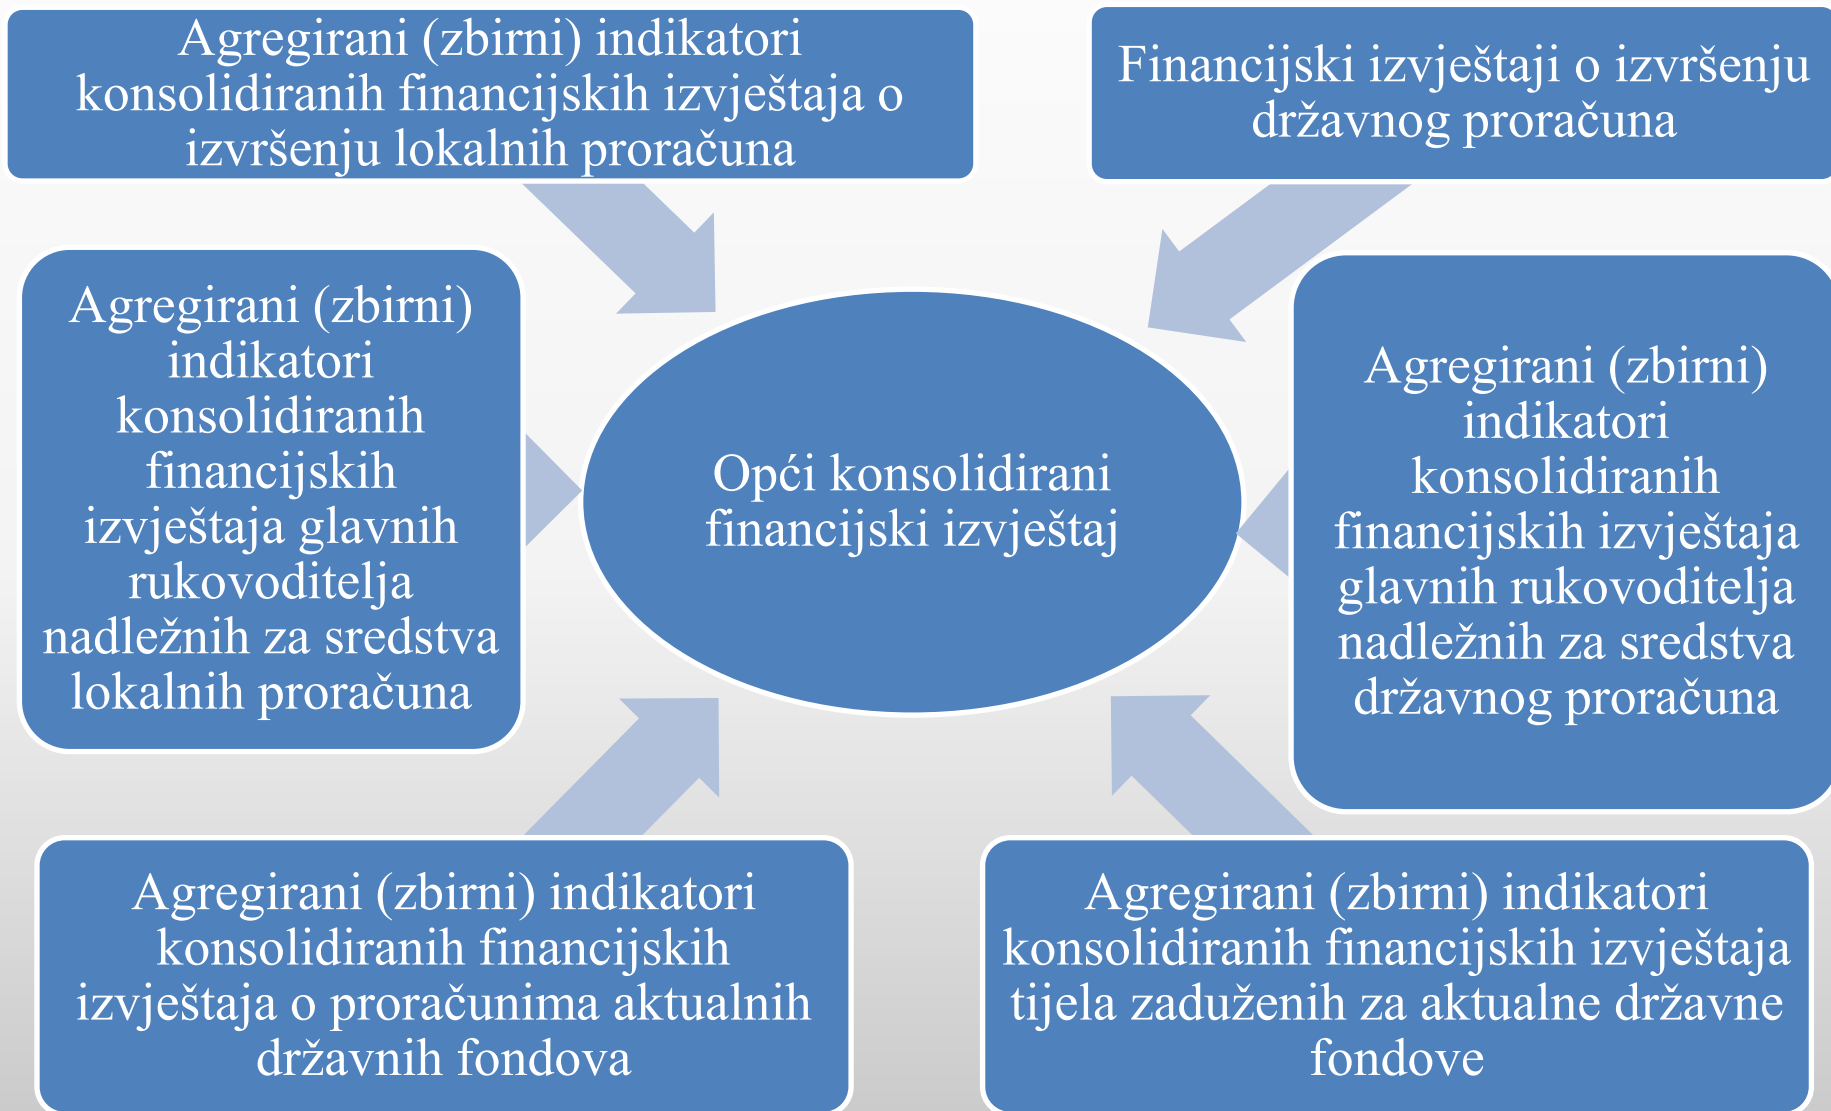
Agregirani (zbirni) indikatori konsolidiranih financijskih izvještaja o izvršenju lokalnih proračuna

Financijski izvještaji o izvršenju državnog proračuna

Agregirani (zbirni) indikatori konsolidiranih financijskih izvještaja glavnih rukovoditelja nadležnih za sredstva lokalnih proračuna

Opći konsolidirani financijski izvještaj

Agregirani (zbirni) indikatori konsolidiranih financijskih izvještaja glavnih rukovoditelja nadležnih za sredstva državnog proračuna

Agregirani (zbirni) indikatori konsolidiranih financijskih izvještaja o proračunima aktualnih državnih fondova

Agregirani (zbirni) indikatori konsolidiranih financijskih izvještaja tijela zaduženih za aktualne državne fondove